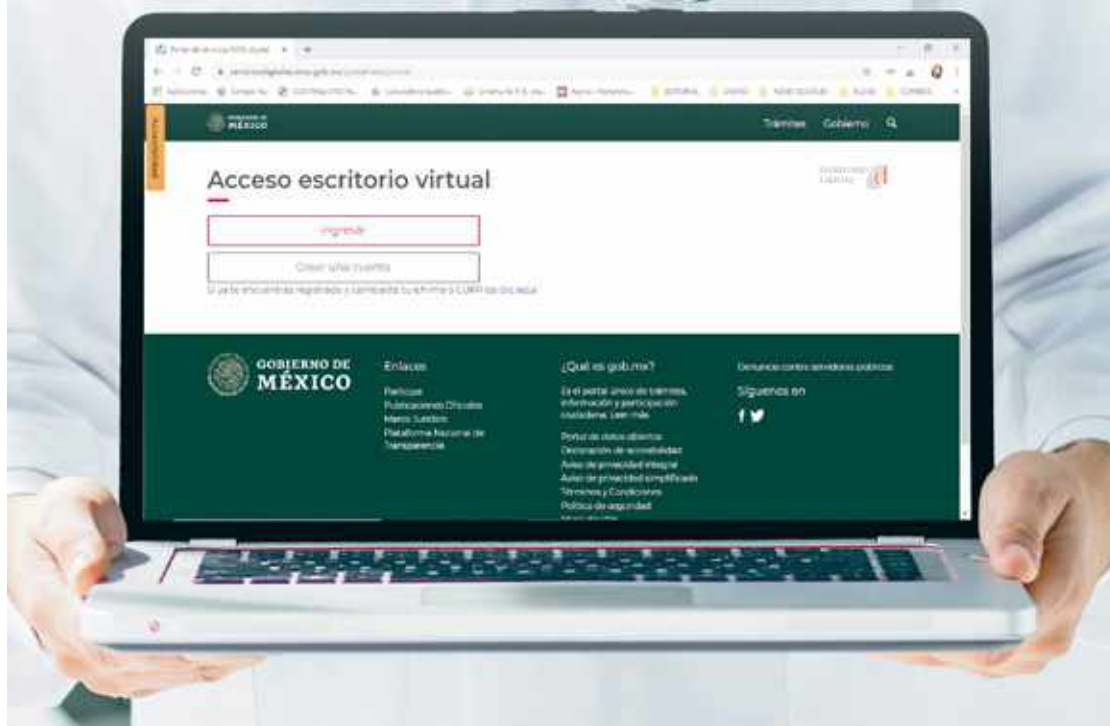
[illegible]

MÉXICO

Trámites Gobierno

Acceso escritorio virtual

Ingresar

Crear una cuenta

Si ya te encuentras registrado y cambiaste tu e.firma o CURP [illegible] aquí

GOBIERNO DE MÉXICO

Enlaces

Participa
Publicaciones Oficiales
Marco Jurídico
Plataforma Nacional de Transparencia

¿Qué es gob.mx?

Es el portal único de trámites, información y participación ciudadana. Leer más

Portal de datos abiertos
Declaración de accesibilidad
Aviso de privacidad integral
Aviso de privacidad simplificado
Términos y Condiciones
Política de seguridad

Denuncia contra servidores públicos

Síguenos en